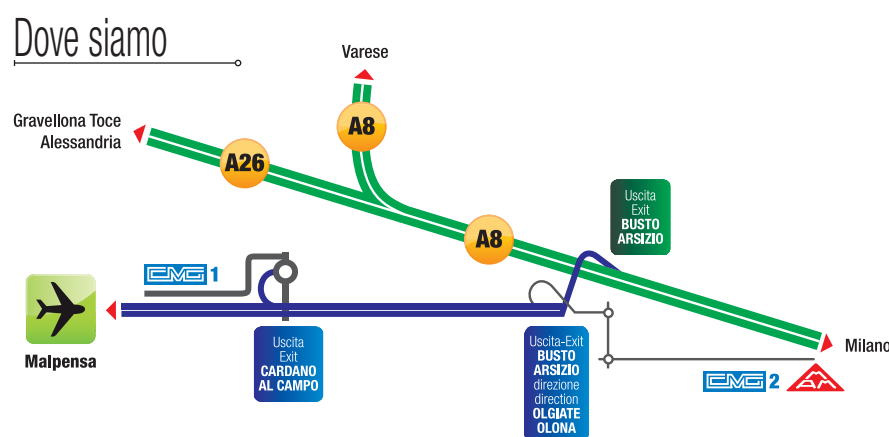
Dove siamo

Varese

Gravellona Toce
Alessandria

A8

A26

A8

Uscita
Exit
BUSTO
ARSIZIO

CMG 1

Malpensa

Uscita
Exit
CARDANO
AL CAMPO

Uscita-Exit
BUSTO
ARSIZIO
direzione
direction
OLGIATE
OLONA

Milano

CMG 2